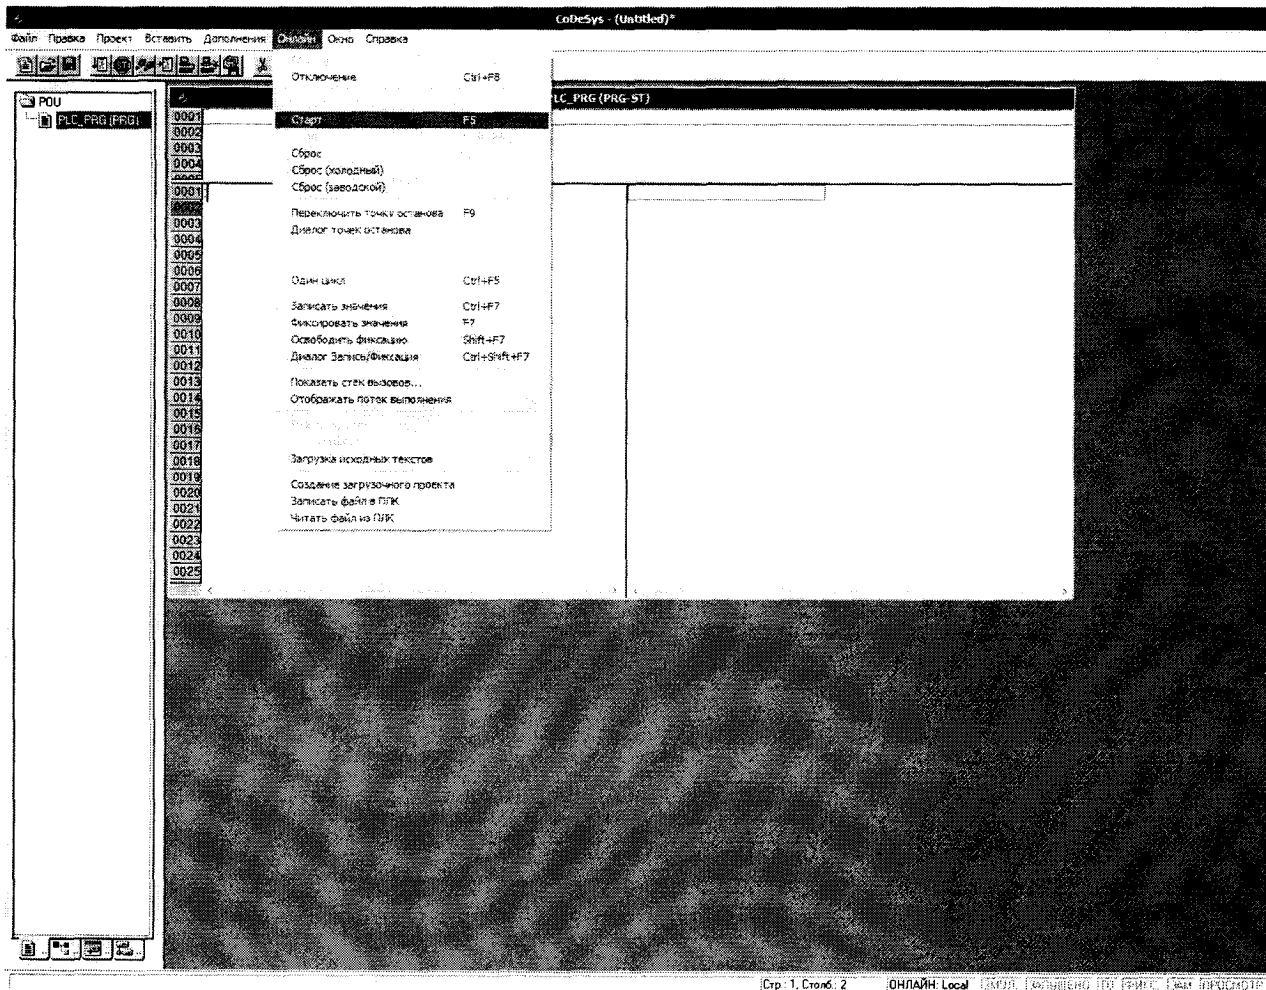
CoDeSys - (Untitled)*

Файл Правка Проект Вставить Дополнения Онлайн Окно Справка

POU
PLC_PRG (PRG)

PLC_PRG (PRG-ST)

0001
0002
0003
0004
0001
0002
0003
0004
0005
0006
0007
0008
0009
0010
0011
0012
0013
0014
0015
0016
0017
0018
0019
0020
0021
0022
0023
0024
0025

Отключение Ctrl+F8
Старт F5
Сброс
Сброс (холодный)
Сброс (заводской)
Переключить точку останова F9
Диалог точек останова
Один цикл Ctrl+F5
Записать значения Ctrl+F7
Фиксировать значения F7
Освободить фиксацию Shift+F7
Диалог Запись/Фиксация Ctrl+Shift+F7
Показать стек вызовов...
Отображать поток выполнения
Загрузка исходных текстов
Создание загрузочного проекта
Записать файл в ПЛК
Читать файл из ПЛК

Стр.: 1, Столб.: 2 ОНЛАЙН: Local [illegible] ПРОСМОТР